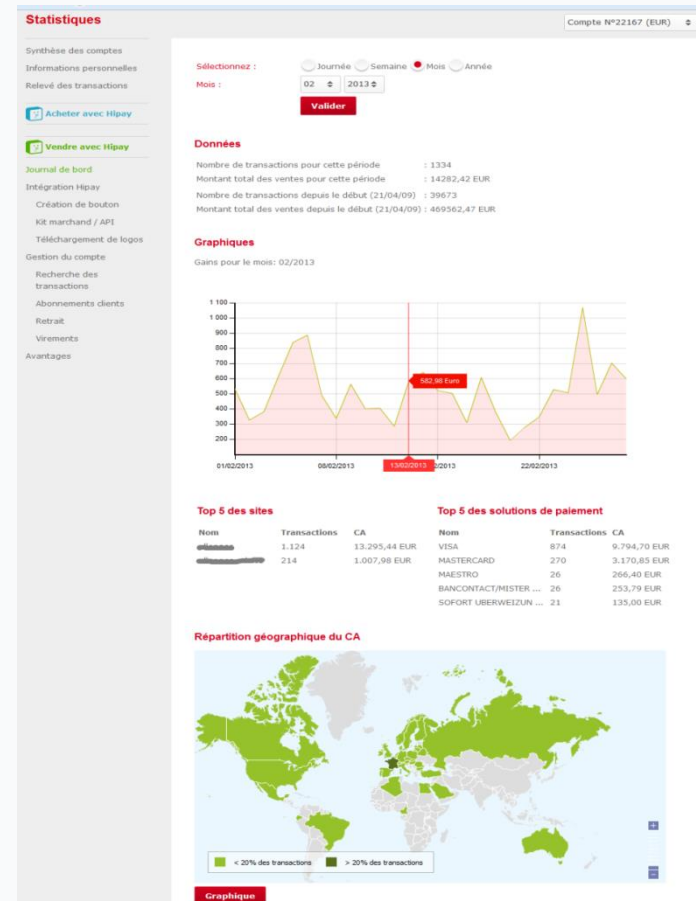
Statistiques

Compte N°22167 (EUR)

Synthèse des comptes
Informations personnelles
Relevé des transactions

Acheter avec Hipay

Vendre avec Hipay

Journal de bord
Intégration Hipay
Création de bouton
Kit marchand / API
Téléchargement de logos
Gestion du compte
Recherche des transactions
Abonnements clients
Retrait
Virements
Avantages

Sélectionnez : Journée Semaine Mois Année
Mois : 02 2013
Valider

Données

Nombre de transactions pour cette période : 1334
Montant total des ventes pour cette période : 14282,42 EUR
Nombre de transactions depuis le début (21/04/09) : 39673
Montant total des ventes depuis le début (21/04/09) : 469562,47 EUR

Graphiques

Gains pour le mois: 02/2013

1 100
1 000
900
800
700
600
500
400
300
200
582,98 Euro
01/02/2013 08/02/2013 13/02/2013 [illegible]2013 22/02/2013

Top 5 des sites

| Nom | Transactions | CA |
|---|---|---|
| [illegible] | 1.124 | 13.295,44 EUR |
| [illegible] | 214 | 1.007,98 EUR |

Top 5 des solutions de paiement

| Nom | Transactions | CA |
|---|---|---|
| VISA | 874 | 9.794,70 EUR |
| MASTERCARD | 270 | 3.170,85 EUR |
| MAESTRO | 26 | 266,40 EUR |
| BANCONTACT/MISTER ... | 26 | 253,79 EUR |
| SOFORT UBERWEIZUN ... | 21 | 135,00 EUR |

Répartition géographique du CA

< 20% des transactions > 20% des transactions

Graphique